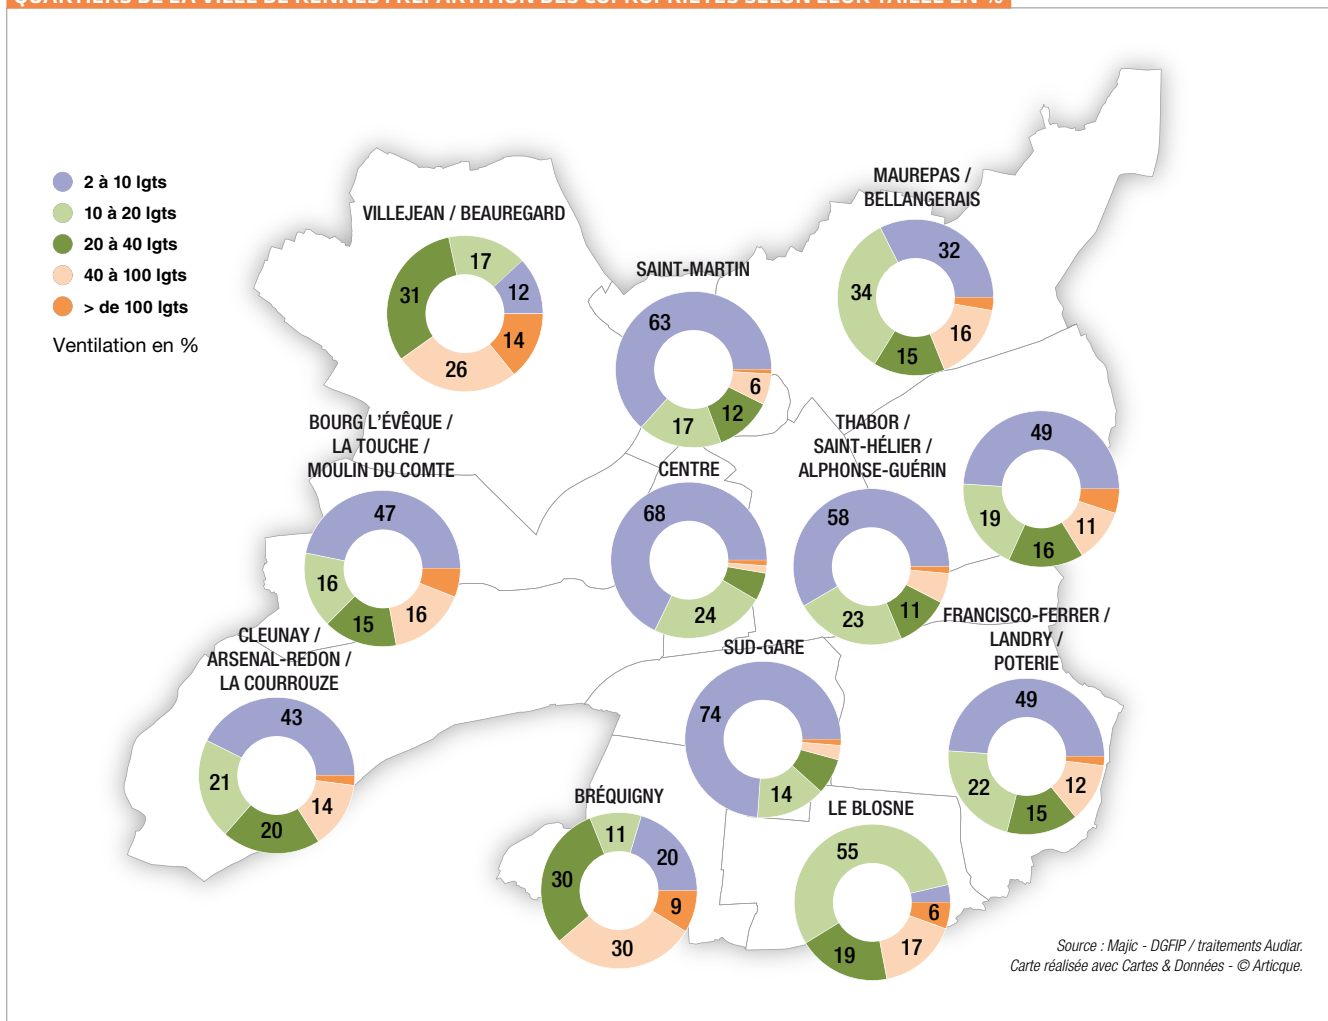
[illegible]

2 à 10 lgts
10 à 20 lgts
20 à 40 lgts
40 à 100 lgts
> de 100 lgts
Ventilation en %

VILLEJEAN / BEAUREGARD
17
12
14
26
31

MAUREPAS / BELLANGERAIS
32
16
15
34

SAINT-MARTIN
63
6
12
17

BOURG L'ÉVÊQUE / LA TOUCHE / MOULIN DU COMTE
47
16
15
16

CENTRE
68
24

THABOR / SAINT-HÉLIER / ALPHONSE-GUÉRIN
58
11
23

49
11
16
19

FRANCISCO-FERRER / LANDRY / POTERIE
49
12
15
22

CLEUNAY / ARSENAL-REDON / LA COURROUZE
43
14
20
21

SUD-GARE
74
14

BRÉQUIGNY
11
20
9
30
30

LE BLOSNE
55
6
17
19

Source : Majic - DGFIP / traitements Audiar.
Carte réalisée avec Cartes & Données - © Articque.